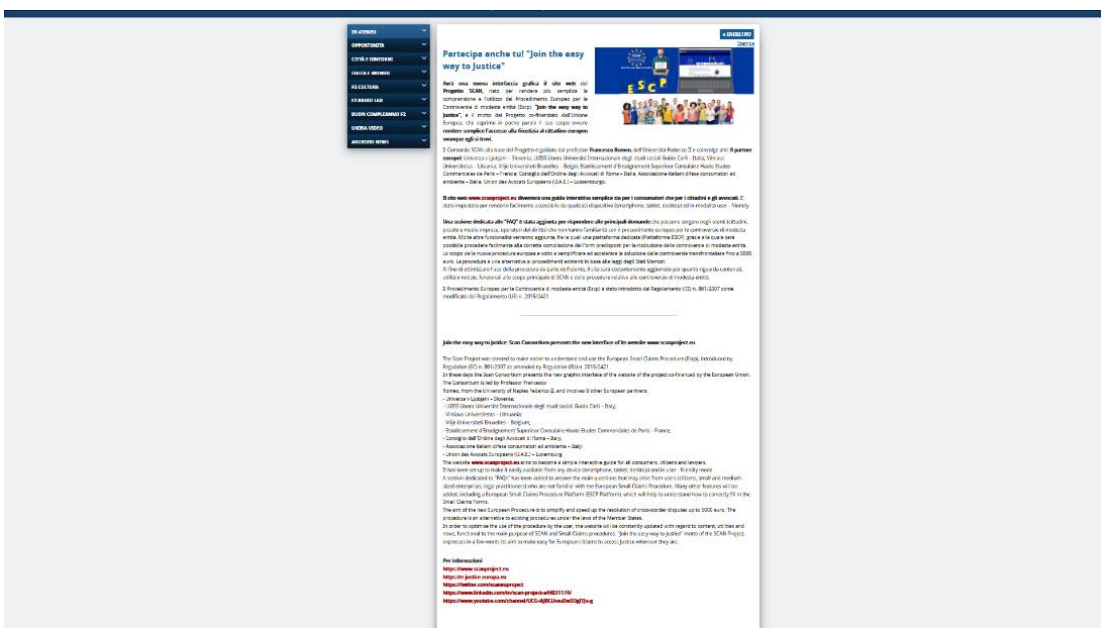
IN ATENEO
OPPORTUNITÀ
CITTÀ E DINTORNI
FEDERICO MONDO
FEDCULTURA
FEDERICO LAB
BUON COMPLEANNO FII
UNINA VIDEO
ARCHIVIO NEWS

« INDIETRO
Stampa

Partecipa anche tu! "Join the easy way to Justice"

Avrà una nuova interfaccia grafica il sito web del Progetto SCAN, nato per rendere più semplice la comprensione e l'utilizzo del Procedimento Europeo per le Controversie di modesta entità (Escp). "Join the easy way to Justice", è il motto del Progetto co-finanziato dall'Unione Europea, che esprime in poche parole il suo scopo ovvero rendere semplice l'accesso alla Giustizia ai cittadini europei ovunque egli si trovi.

Il Consorzio SCAN alla guida del Progetto è guidato dal professor Francesco Romeo, dell'Università Federico II e coinvolge altri 8 partner europei: Univerza v Ljubljani – Slovenia; LUISS libera Università Internazionale degli studi sociali Guido Carli – Italia; Vilniaus Universitetas – Lituania; Vrije Universiteit Brussel – Belgio; Établissement d'Enseignement Supérieur Consulaire Hautes Études Commerciales de Paris – Francia; Consiglio dell'Ordine degli Avvocati di Roma – Italia; Associazione Italiani difesa consumatori ed ambiente – Italia; Union des Avocats Européens (U.A.E.) – Luxembourg.

Il sito web www.scanproject.eu diventerà una guida interattiva semplice sia per i consumatori che per i cittadini e gli avvocati. E' stato impostato per renderlo facilmente accessibile da qualsiasi dispositivo (smartphone, tablet, desktop) ed in modalità user - friendly.

Una sezione dedicata alle "FAQ" è stata aggiunta per rispondere alle principali domande che possano sorgere negli utenti (cittadini, piccole e medie imprese, operatori del diritto) che non hanno familiarità con il procedimento europeo per le controversie di modesta entità. Altre altre funzionalità verranno aggiunte, fra le quali una piattaforma dedicata (Piattaforma ESCP), grazie alla quale sarà possibile procedere facilmente alla corretta compilazione dei form predisposti per la risoluzione delle controversie di modesta entità. Lo scopo de la nuova procedura europea è volto a semplificare ed accelerare la soluzione delle controversie transfrontaliere fino a 5000 euro. La procedura è una alternativa ai procedimenti esistenti in base alle leggi degli Stati Membri.
Al fine di ottimizzare l'uso della procedura da parte dell'utente, il sito sarà costantemente aggiornato per quanto riguarda contenuti, utilità e notizie, funzionali allo scopo principale di SCAN e delle procedure relative alle controversie di modesta entità.

Il Procedimento Europeo per le Controversie di modesta entità (Escp) è stato introdotto dal Regolamento (CE) n. 861/2007 come modificato dal Regolamento (UE) n. 2015/2421.

Join the easy way to justice: Scan Consortium presents the new interface of its website www.scanproject.eu

The Scan Project was created to make easier to understand and use the European Small Claims Procedure (Escp), introduced by Regulation (EC) n. 861/2007 as amended by Regulation (EU) n. 2015/2421.
In these days the Scan Consortium presents the new graphic interface of the website of the project cofinanced by the European Union.
The Consortium is led by Professor Francesco Romeo, from the University of Naples Federico II, and involves 8 other European partners:
- Univerza v Ljubljani – Slovenia;
- LUISS libera Università Internazionale degli studi sociali Guido Carli – Italy;
- Vilniaus Universitetas – Lituania;
- Vrije Universiteit Brussel – Belgium;
- Établissement d'Enseignement Supérieur Consulaire Hautes Études Commerciales de Paris – France;
- Consiglio dell'Ordine degli Avvocati di Roma – Italy;
- Associazione Italiani difesa consumatori ed ambiente – Italy;
- Union des Avocats Européens (U.A.E.) – Luxembourg.
The website www.scanproject.eu aims to become a simple interactive guide for all consumers, citizens and lawyers.
It has been set up to make it easily available from any device (smartphone, tablet, desktop) and in user - friendly mode.
A section dedicated to "FAQ" has been added to answer the main questions that may arise from users (citizens, small and medium-sized enterprises, legal practitioners) who are not familiar with the European Small Claims Procedure. Many other features will be added, including a European Small Claims Procedure Platform (ESCP Platform), which will help to understand how to correctly fill in the Small Claims Forms.
The aim of the new European Procedure is to simplify and speed up the resolution of cross-border disputes up to 5000 euro. The procedure is an alternative to existing procedures under the laws of the Member States.
In order to optimize the use of the procedure by the user, the website will be constantly updated with regard to content, utilities and news, functional to the main purpose of SCAN and Small Claims procedures. "Join the easy way to justice" motto of the SCAN Project, explains in a few words its aim to make easy for European citizens to access justice wherever they are.

Per informazioni
http://www.scanproject.eu
http://e-justice.europa.eu
https://twitter.com/scaneuproject
https://www.linkedin.com/in/scan-project-a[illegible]
https://www.youtube.com/channel/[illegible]